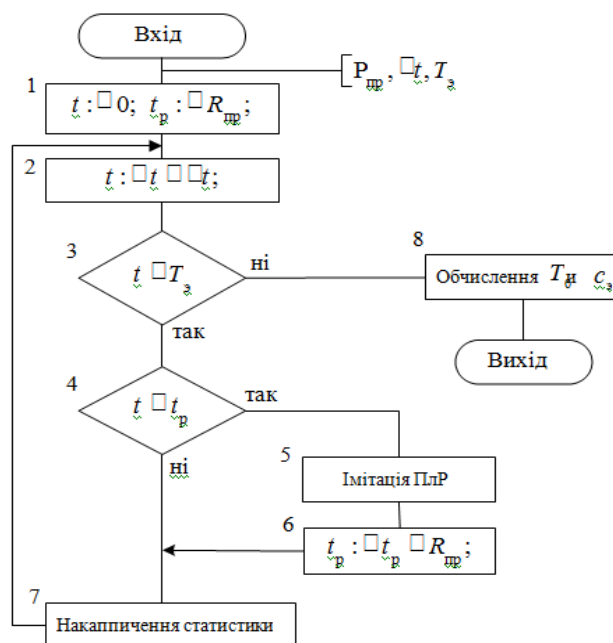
Вхід

$P_{пр}, \Box t, T_э$

1

$t : \Box 0;\ t_р : \Box R_{пр};$

2

$t : \Box t \Box \Box t;$

3

$t \Box T_э$

ні

так

8

Обчислення $T_и$ $c_э$

Вихід

4

$t \Box t_р$

так

ні

5

Імітація ПлР

6

$t_р : \Box t_р \Box R_{пр};$

7

Накаппичення статистики